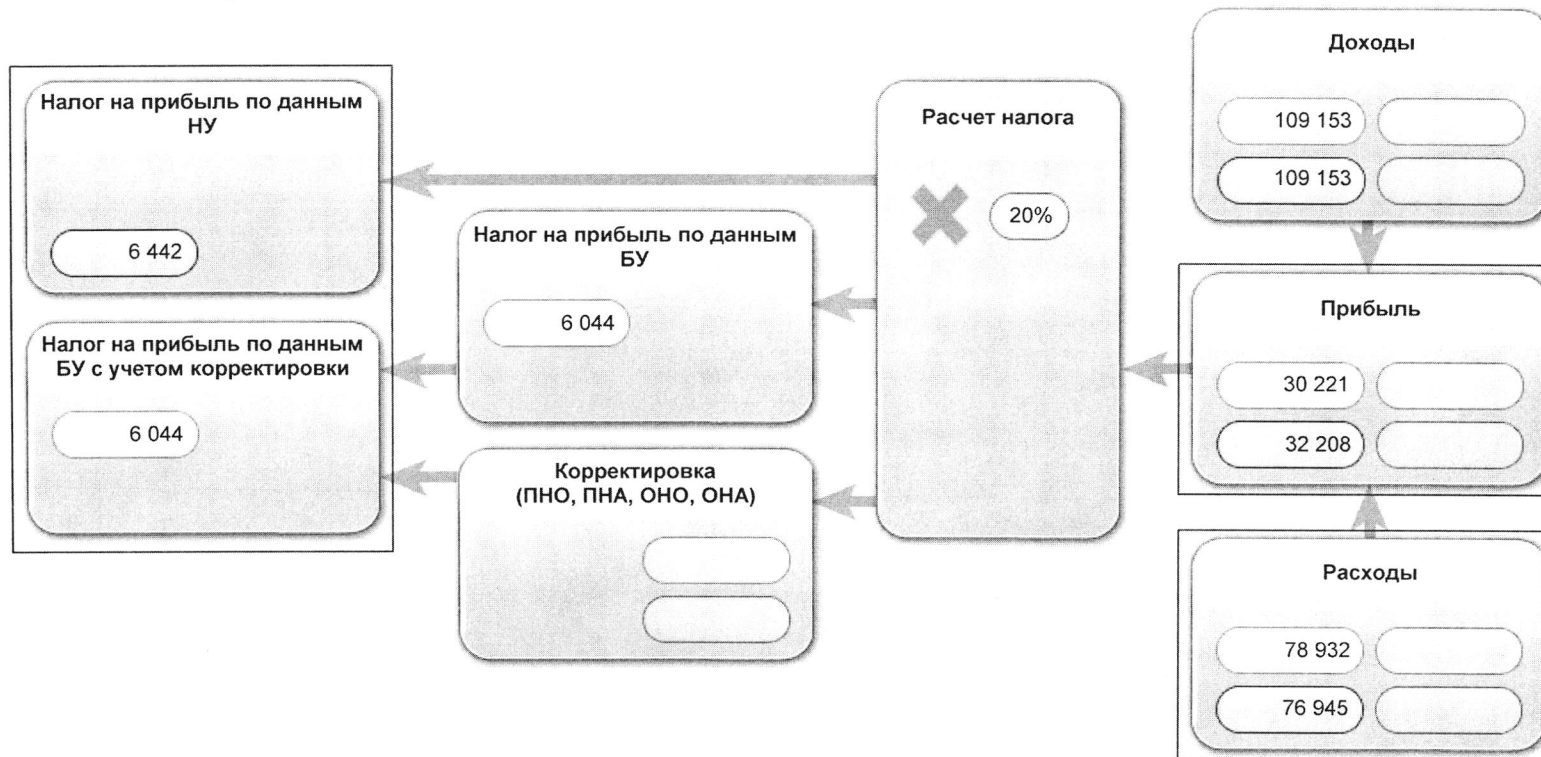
Налог на прибыль по данным НУ

6 442

Налог на прибыль по данным БУ с учетом корректировки

6 044

Налог на прибыль по данным БУ

6 044

Корректировка (ПНО, ПНА, ОНО, ОНА)

Расчет налога

20%

Доходы

109 153

109 153

Прибыль

30 221

32 208

Расходы

78 932

76 945